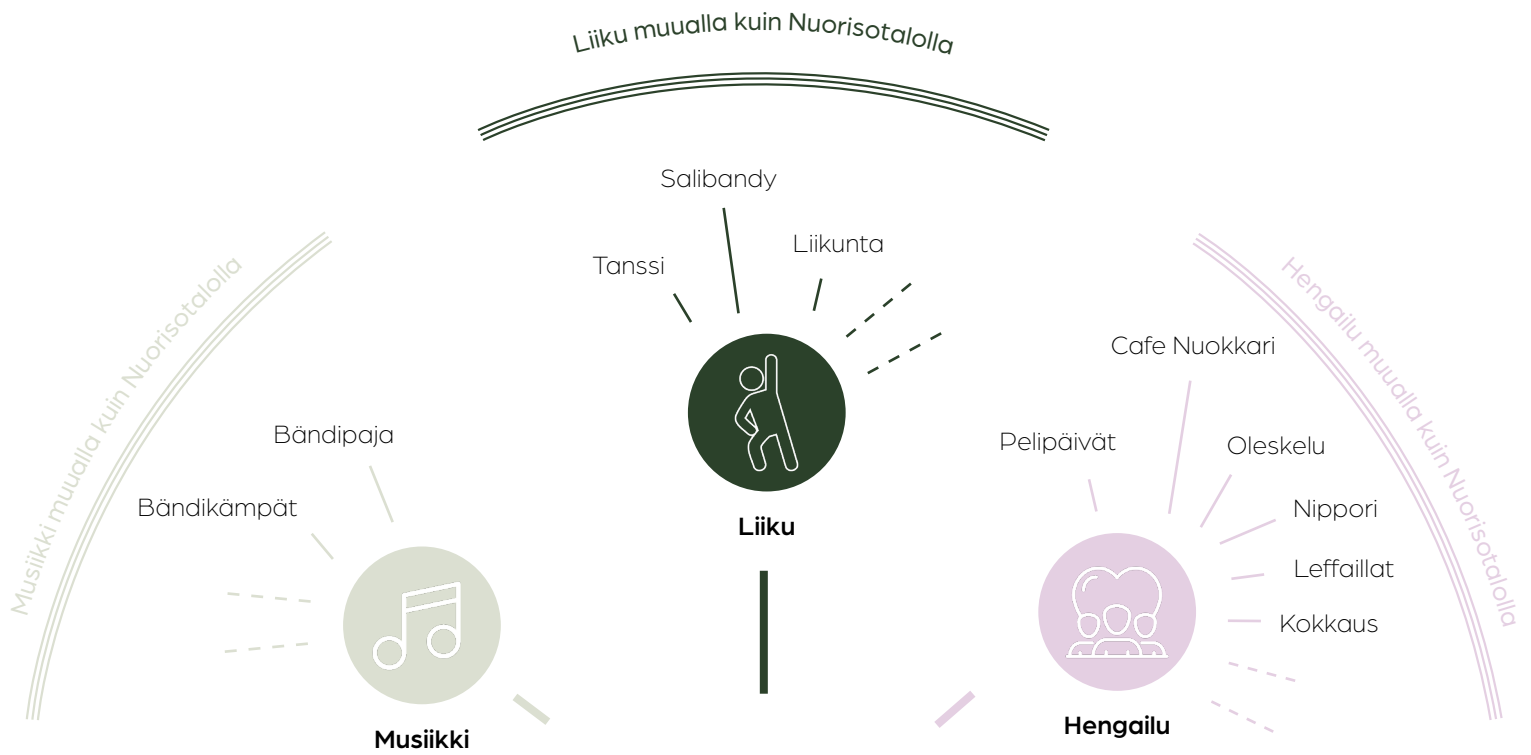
Liiku muualla kuin Nuorisotalolla

Salibandy

Tanssi

Liikunta

Liiku

Musiikki muualla kuin Nuorisotalolla

Bändipaja

Bändikämpät

Musiikki

Hengailu muualla kuin Nuorisotalolla

Cafe Nuokkari

Pelipäivät

Oleskelu

Nippori

Leffaillat

Kokkaus

Hengailu